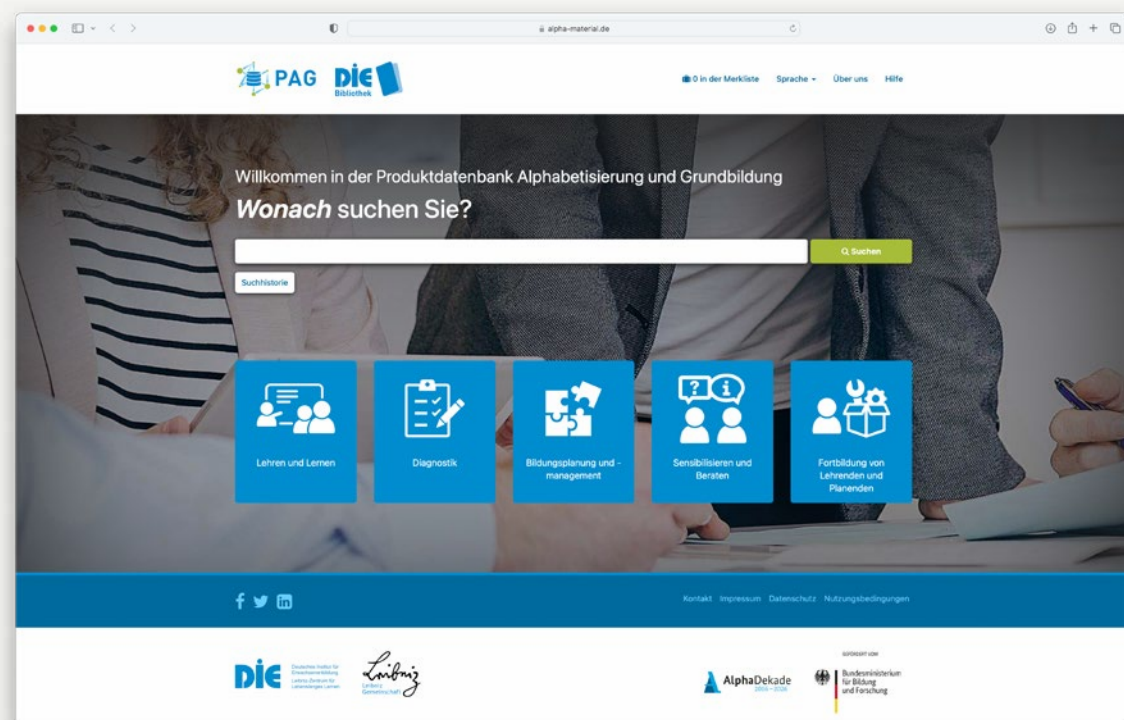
alpha-material.de

PAG DIE Bibliothek

0 in der Merkliste Sprache Über uns Hilfe

Willkommen in der Produktdatenbank Alphabetisierung und Grundbildung

*Wonach* suchen Sie?

Suchen

Suchhistorie

Lehren und Lernen

Diagnostik

Bildungsplanung und -management

Sensibilisieren und Beraten

Fortbildung von Lehrenden und Planenden

Kontakt Impressum Datenschutz Nutzungsbedingungen

DIE Deutsches Institut für Erwachsenenbildung Leibniz-Zentrum für Lebenslanges Lernen

Leibniz Leibniz Gemeinschaft

AlphaDekade 2016–2026

GEFÖRDERT VOM Bundesministerium für Bildung und Forschung